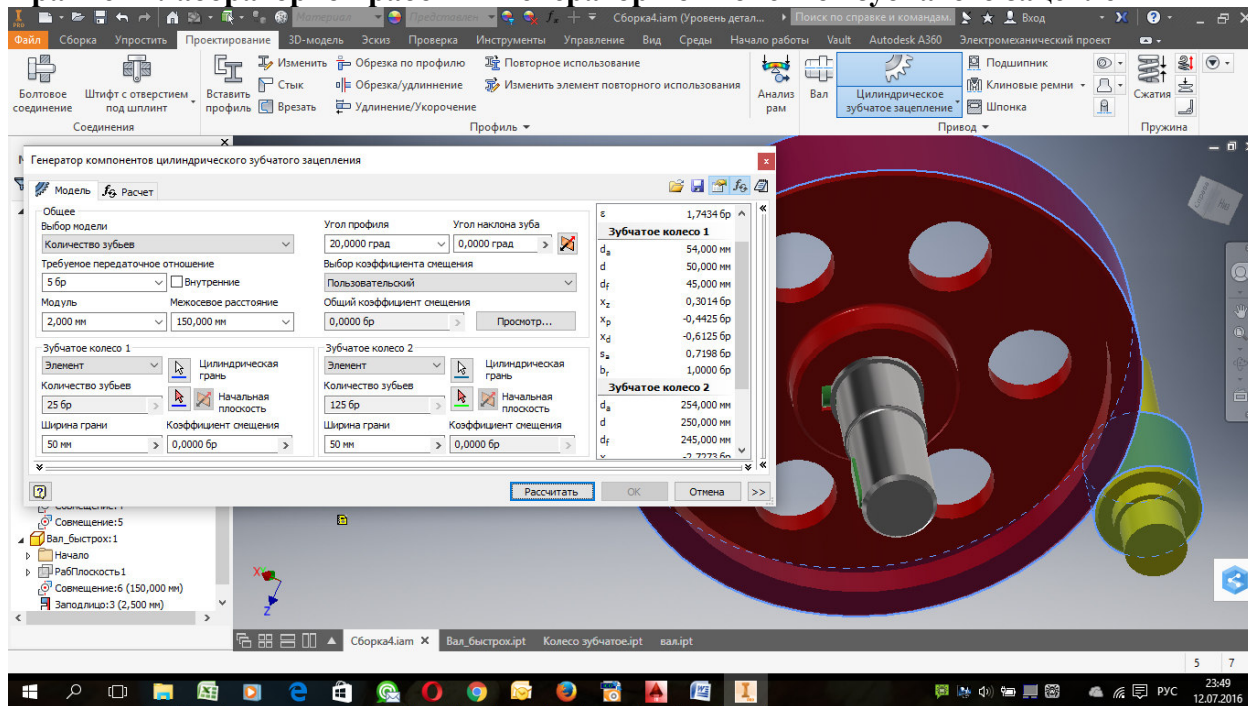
Материал Представлен Сборка4.iam (Уровень детал... Поиск по справке и командам Вход

Файл Сборка Упростить Проектирование 3D-модель Эскиз Проверка Инструменты Управление Вид Среды Начало работы Vault Autodesk A360 Электромеханический проект

Болтовое соединение Штифт с отверстием под шплинт Вставить профиль Изменить Стык Врезать Обрезка по профилю Обрезка/удлинение Удлинение/Укорочение Повторное использование Изменить элемент повторного использования Анализ рам Вал Цилиндрическое зубчатое зацепление Подшипник Клиновые ремни Шпонка Сжатия

Соединения Профиль Привод Пружина

Генератор компонентов цилиндрического зубчатого зацепления

Модель Расчет

Общее
Выбор модели
Количество зубьев
Требуемое передаточное отношение
5 бр Внутренние
Модуль
2,000 мм
Межосевое расстояние
150,000 мм
Угол профиля
20,0000 град
Угол наклона зуба
0,0000 град
Выбор коэффициента смещения
Пользовательский
Общий коэффициент смещения
0,0000 бр
Просмотр...

Зубчатое колесо 1
Элемент
Цилиндрическая грань
Количество зубьев
25 бр
Начальная плоскость
Ширина грани
50 мм
Коэффициент смещения
0,0000 бр

Зубчатое колесо 2
Элемент
Цилиндрическая грань
Количество зубьев
125 бр
Начальная плоскость
Ширина грани
50 мм
Коэффициент смещения
0,0000 бр

| ε | 1,7434 бр |
|---|---|
| Зубчатое колесо 1 | |
| $d_a$ | 54,000 мм |
| d | 50,000 мм |
| $d_f$ | 45,000 мм |
| $x_z$ | 0,3014 бр |
| $x_p$ | -0,4425 бр |
| $x_d$ | -0,6125 бр |
| $s_a$ | 0,7198 бр |
| $b_r$ | 1,0000 бр |
| Зубчатое колесо 2 | |
| $d_a$ | 254,000 мм |
| d | 250,000 мм |
| $d_f$ | 245,000 мм |

Рассчитать OK Отмена

Совмещение:5
Вал_быстрох:1
Начало
РабПлоскость1
Совмещение:6 (150,000 мм)
Заподлицо:3 (2,500 мм)

Сборка4.iam Вал_быстрох.ipt Колесо зубчатое.ipt вал.ipt

5 7

РУС 23:49 12.07.2016